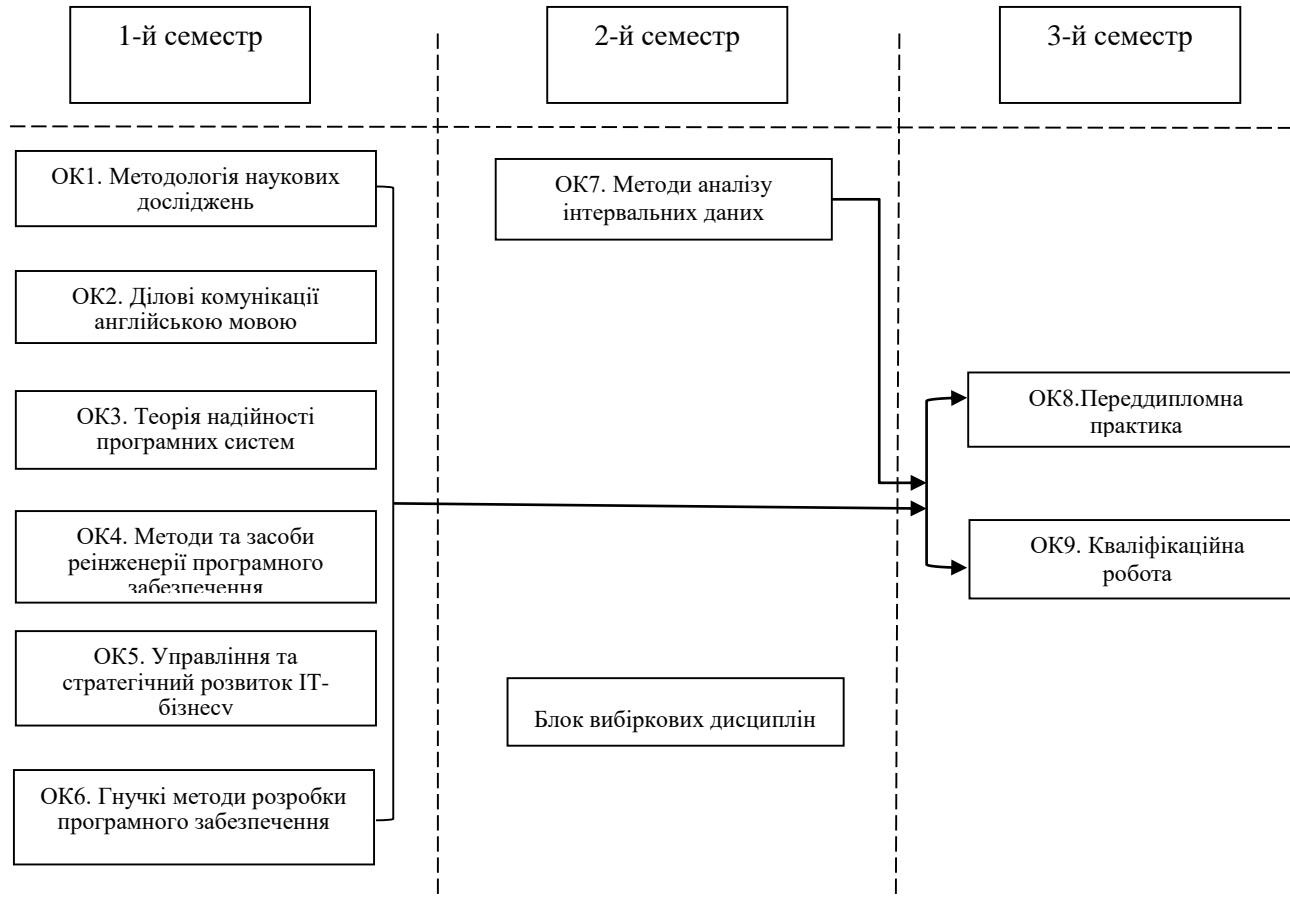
1-й семестр

2-й семестр

3-й семестр

ОК1. Методологія наукових досліджень

ОК2. Ділові комунікації англійською мовою

ОК3. Теорія надійності програмних систем

ОК4. Методи та засоби реінженерії програмного забезпечення

ОК5. Управління та стратегічний розвиток ІТ-бізнесу

ОК6. Гнучкі методи розробки програмного забезпечення

ОК7. Методи аналізу інтервальних даних

Блок вибіркових дисциплін

ОК8.Переддипломна практика

ОК9. Кваліфікаційна робота